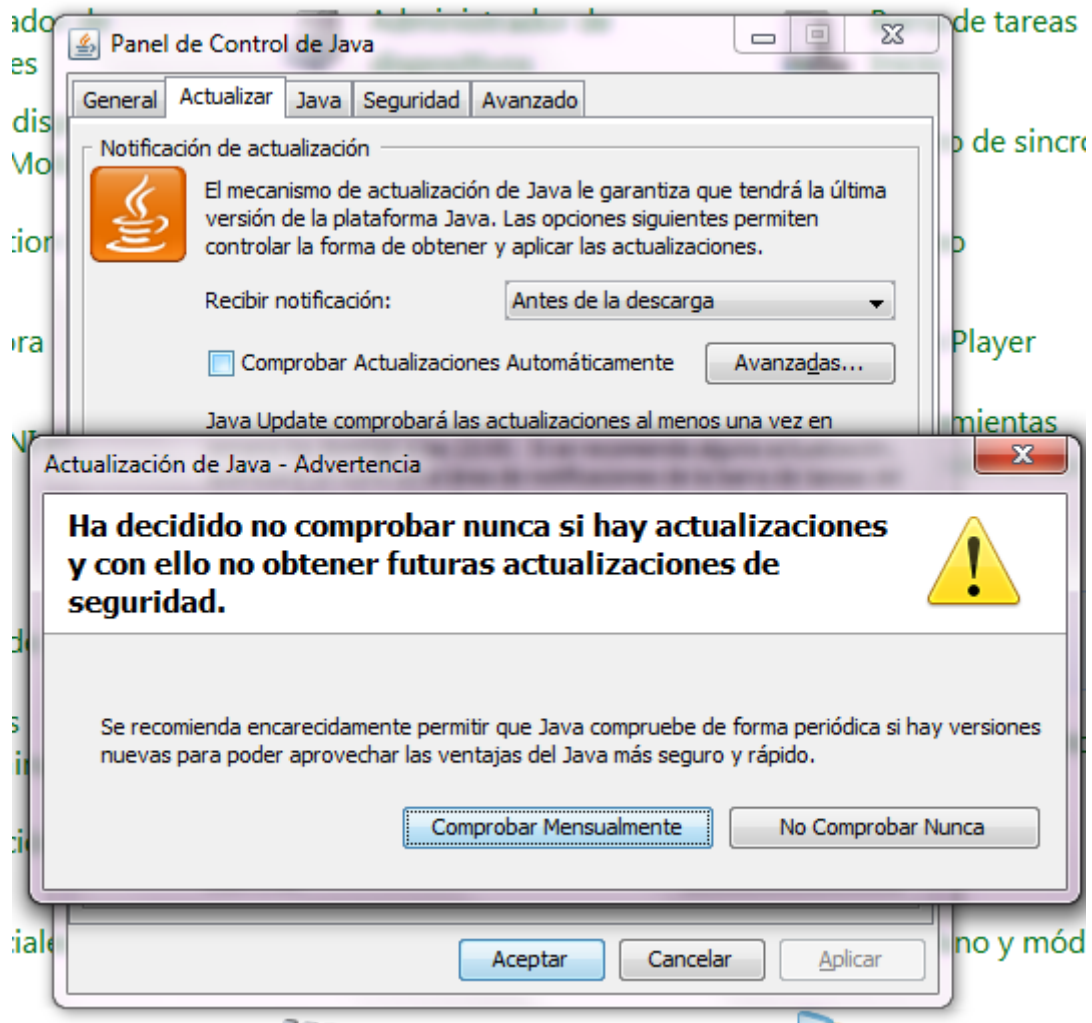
ado
es
dis
Mo
cio
ra
N
d
s
i
ci
ciale

de tareas
de sincro
Player
mientas
no y mód

Panel de Control de Java

General | Actualizar | Java | Seguridad | Avanzado

Notificación de actualización

El mecanismo de actualización de Java le garantiza que tendrá la última versión de la plataforma Java. Las opciones siguientes permiten controlar la forma de obtener y aplicar las actualizaciones.

Recibir notificación: Antes de la descarga

Comprobar Actualizaciones Automáticamente

Avanzadas...

Java Update comprobará las actualizaciones al menos una vez en

Actualización de Java - Advertencia

**Ha decidido no comprobar nunca si hay actualizaciones y con ello no obtener futuras actualizaciones de seguridad.**

Se recomienda encarecidamente permitir que Java compruebe de forma periódica si hay versiones nuevas para poder aprovechar las ventajas del Java más seguro y rápido.

Comprobar Mensualmente

No Comprobar Nunca

Aceptar

Cancelar

Aplicar